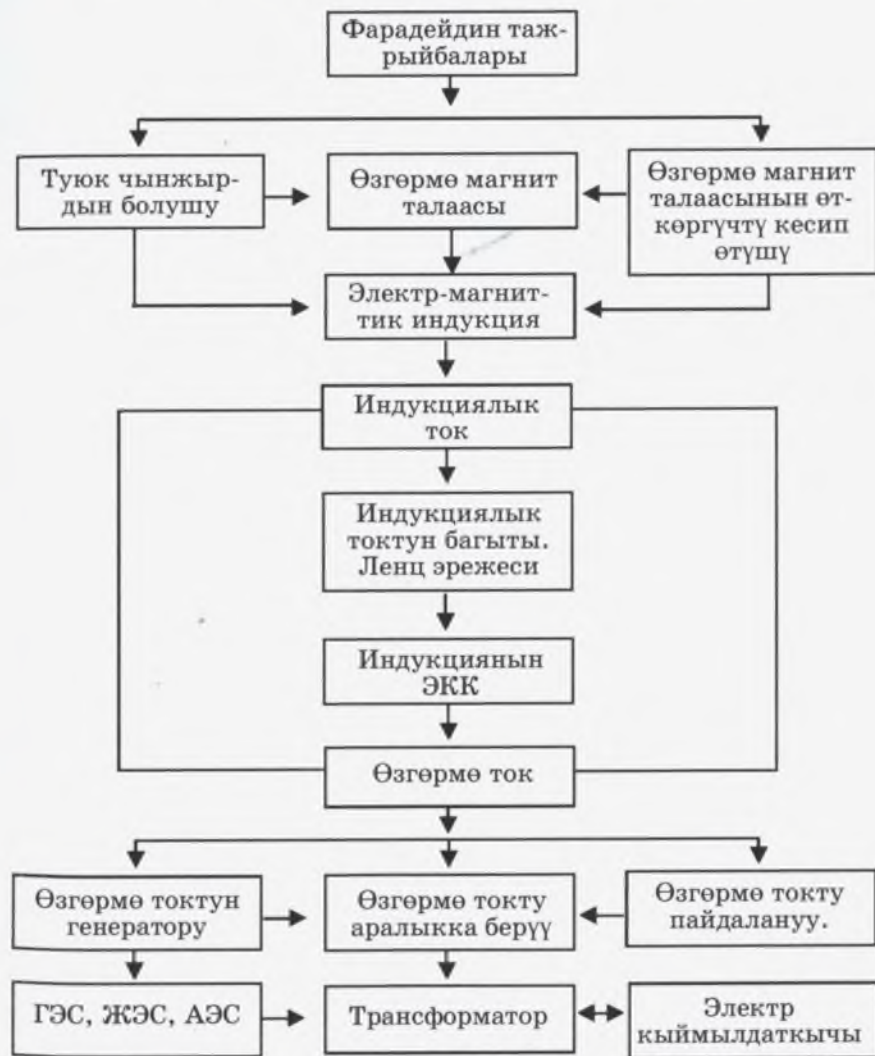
Фарадейдин тажрыйбалары

Туюк чынжырдын болушу

Өзгөрмө магнит талаасы

Өзгөрмө магнит талаасынын өткөргүчтү кесип өтүшү

Электр-магниттик индукция

Индукциялык ток

Индукциялык токтун багыты. Ленц эрежеси

Индукциянын ЭКК

Өзгөрмө ток

Өзгөрмө токтун генератору

Өзгөрмө токту аралыкка берүү

Өзгөрмө токту пайдалануу.

ГЭС, ЖЭС, АЭС

Трансформатор

Электр кыймылдаткычы